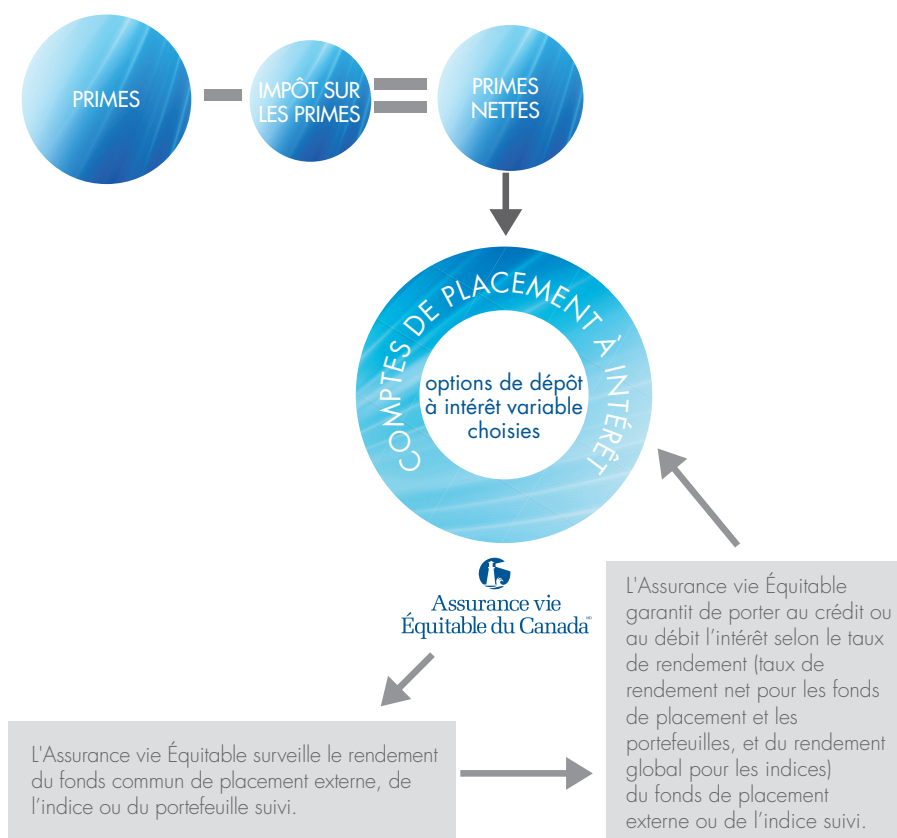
PRIMES

IMPÔT SUR LES PRIMES

PRIMES NETTES

COMPTES DE PLACEMENT À INTÉRÊT

options de dépôt à intérêt variable choisies

Assurance vie Équitable du Canada®

L'Assurance vie Équitable surveille le rendement du fonds commun de placement externe, de l'indice ou du portefeuille suivi.

L'Assurance vie Équitable garantit de porter au crédit ou au débit l'intérêt selon le taux de rendement (taux de rendement net pour les fonds de placement et les portefeuilles, et du rendement global pour les indices) du fonds de placement externe ou de l'indice suivi.